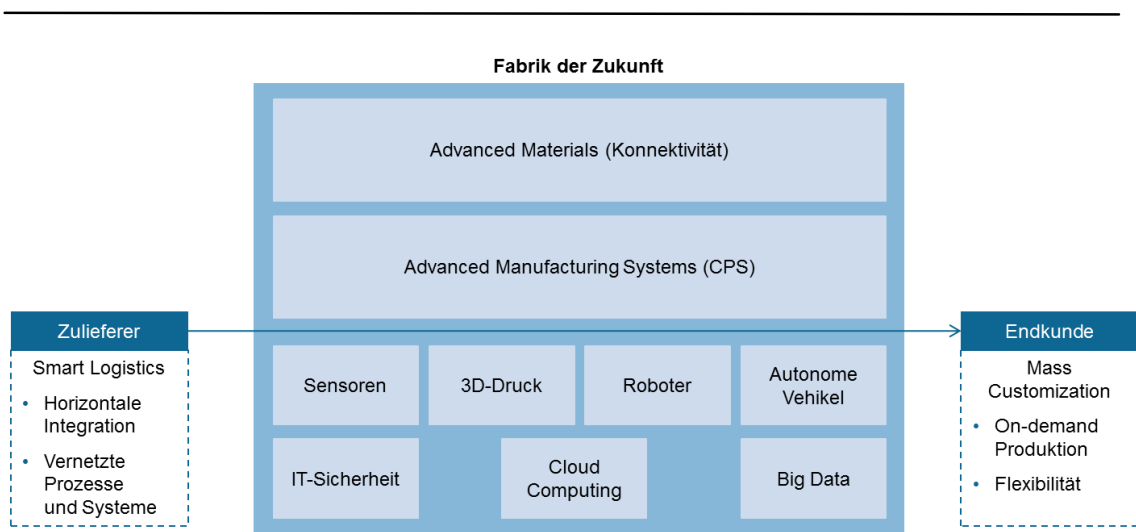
Fabrik der Zukunft

Advanced Materials (Konnektivität)

Advanced Manufacturing Systems (CPS)

Zulieferer

Smart Logistics

- Horizontale Integration
- Vernetzte Prozesse und Systeme

Sensoren

3D-Druck

Roboter

Autonome Vehikel

IT-Sicherheit

Cloud Computing

Big Data

Endkunde

Mass Customization

- On-demand Produktion
- Flexibilität